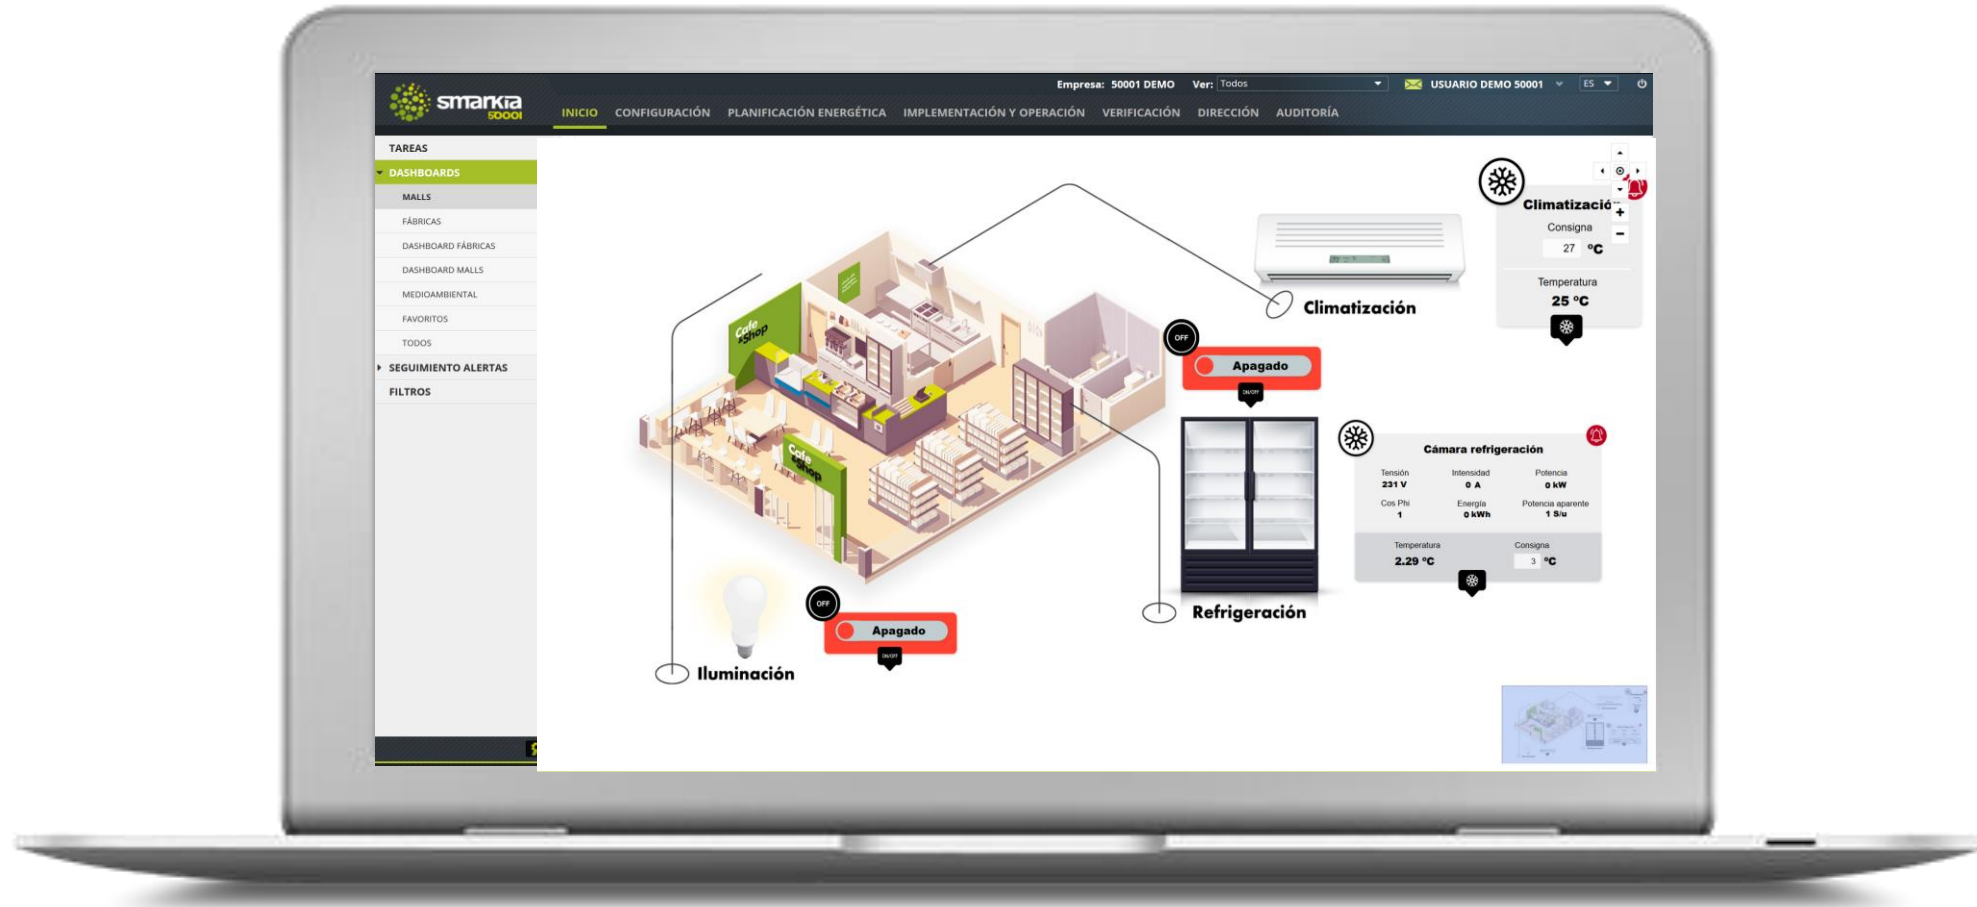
smarkia 50001

Empresa: 50001 DEMO Ver: Todos USUARIO DEMO 50001 ES

INICIO CONFIGURACIÓN PLANIFICACIÓN ENERGÉTICA IMPLEMENTACIÓN Y OPERACIÓN VERIFICACIÓN DIRECCIÓN AUDITORÍA

TAREAS
DASHBOARDS
MALLS
FÁBRICAS
DASHBOARD FÁBRICAS
DASHBOARD MALLS
MEDIOAMBIENTAL
FAVORITOS
TODOS
SEGUIMIENTO ALERTAS
FILTROS

Cafe Shop
Cafe Shop

Climatización
Consigna
27 °C
Temperatura
25 °C

Climatización

OFF
Apagado
ON/OFF

Cámara refrigeración
Tensión 231 V
Intensidad 0 A
Potencia 0 kW
Cos Phi 1
Energía 0 kWh
Potencia aparente 1 S/u
Temperatura 2.29 °C
Consigna 3 °C

Refrigeración

OFF
Apagado
ON/OFF

Iluminación